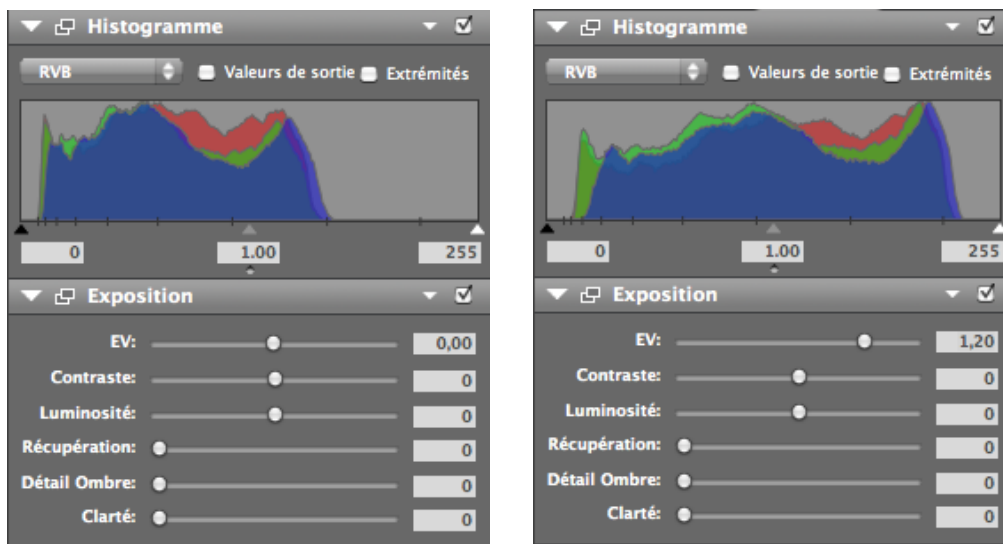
Histogramme

RVB

Valeurs de sortie

Extrémités

0

1.00

255

Exposition

EV: 0,00

Contraste: 0

Luminosité: 0

Récupération: 0

Détail Ombre: 0

Clarté: 0

Histogramme

RVB

Valeurs de sortie

Extrémités

0

1.00

255

Exposition

EV: 1,20

Contraste: 0

Luminosité: 0

Récupération: 0

Détail Ombre: 0

Clarté: 0